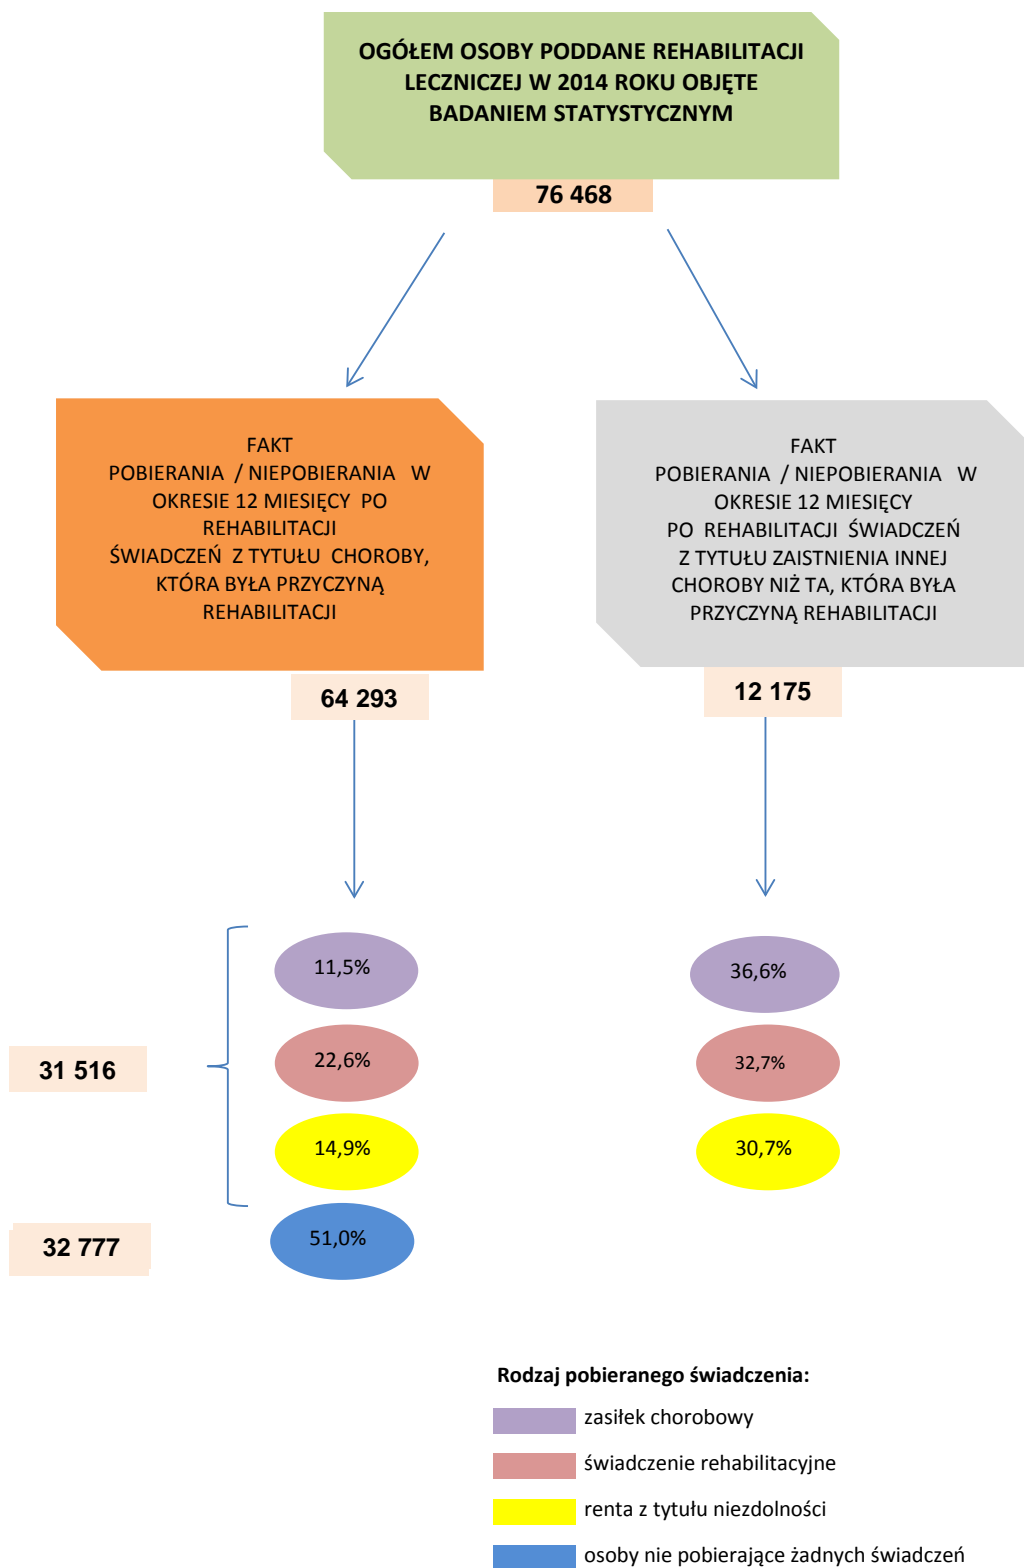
OGÓŁEM OSOBY PODDANE REHABILITACJI LECZNICZEJ W 2014 ROKU OBJĘTE BADANIEM STATYSTYCZNYM

76 468

FAKT POBIERANIA / NIEPOBIERANIA W OKRESIE 12 MIESIĘCY PO REHABILITACJI ŚWIADCZEŃ Z TYTUŁU CHOROBY, KTÓRA BYŁA PRZYCZYNĄ REHABILITACJI

64 293

FAKT POBIERANIA / NIEPOBIERANIA W OKRESIE 12 MIESIĘCY PO REHABILITACJI ŚWIADCZEŃ Z TYTUŁU ZAISTNIENIA INNEJ CHOROBY NIŻ TA, KTÓRA BYŁA PRZYCZYNĄ REHABILITACJI

12 175

11,5%

31 516

22,6%

14,9%

32 777

51,0%

36,6%

32,7%

30,7%

Rodzaj pobieranego świadczenia:

zasiłek chorobowy

świadczenie rehabilitacyjne

renta z tytułu niezdolności

osoby nie pobierające żadnych świadczeń